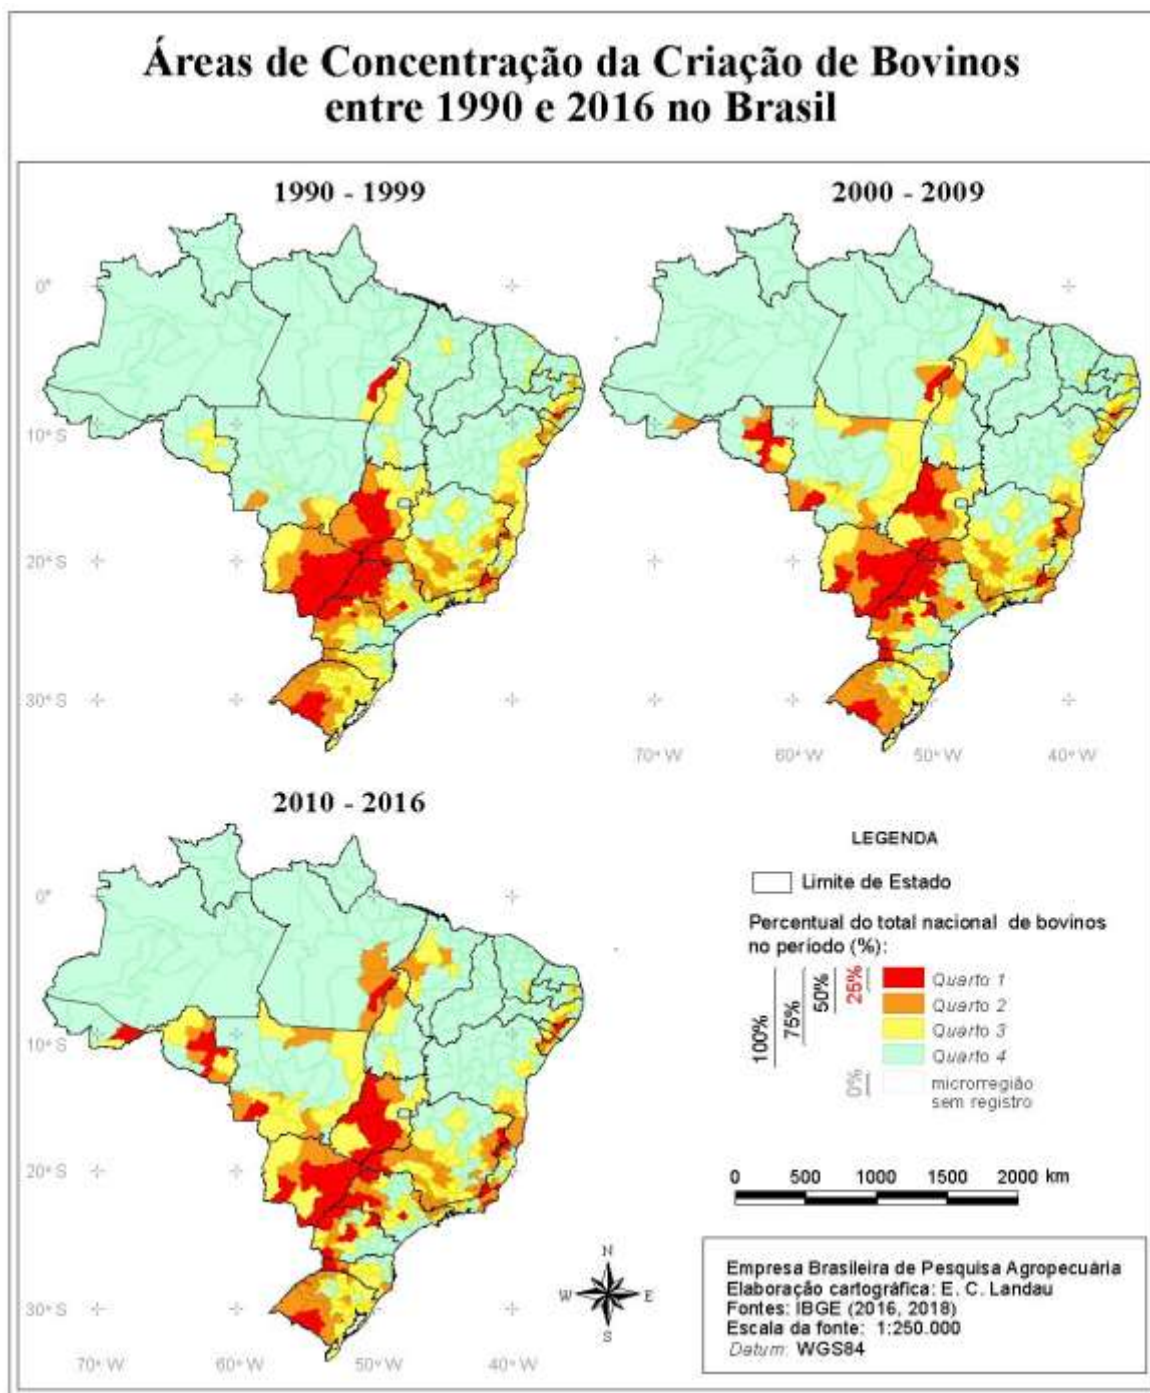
Áreas de Concentração da Criação de Bovinos entre 1990 e 2016 no Brasil

1990 - 1999

0°

10° S

20° S

30° S

2000 - 2009

70° W 60° W 50° W 40° W

2010 - 2016

0°

10° S

20° S

30° S

70° W 60° W 50° W 40° W

LEGENDA

Limite de Estado

Percentual do total nacional de bovinos no período (%):

100% 75% 50% 25%

Quarto 1

Quarto 2

Quarto 3

Quarto 4

0%

microrregião sem registro

0 500 1000 1500 2000 km

N W E S

Empresa Brasileira de Pesquisa Agropecuária
Elaboração cartográfica: E. C. Landau
Fontes: IBGE (2016, 2018)
Escala da fonte: 1:250.000
Datum: WGS84